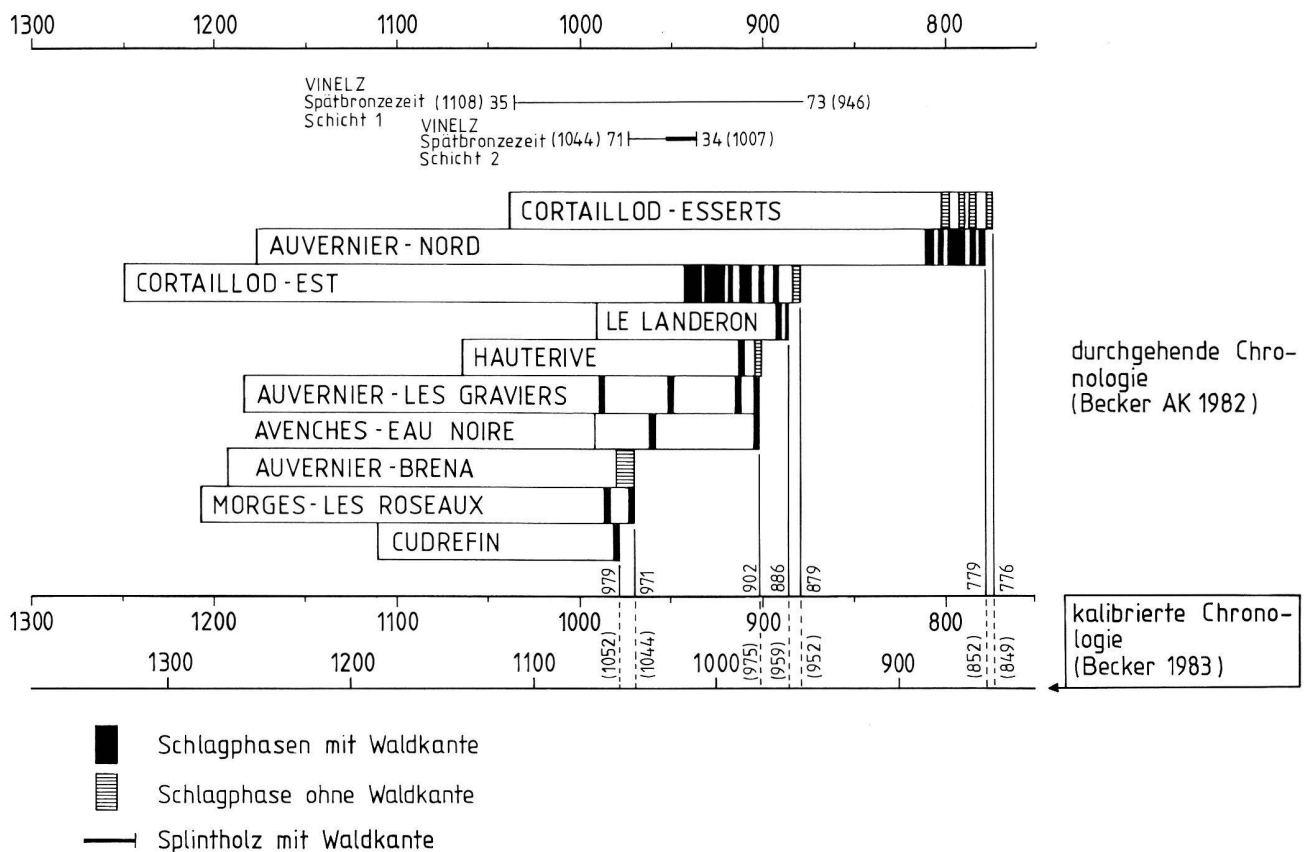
1300 1200 1100 1000 900 800

VINELZ
Spätbronzezeit (1108) 35 — 73 (946)
Schicht 1

VINELZ
Spätbronzezeit (1044) 71 — 34 (1007)
Schicht 2

CORTAILLOD - ESSERTS
AUVERNIER - NORD
CORTAILLOD - EST
LE LANDERON
HAUTERIVE
AUVERNIER - LES GRAVIERS
AVENCHES - EAU NOIRE
AUVERNIER - BRENA
MORGES - LES ROSEAUX
CUDREFIN

durchgehende Chronologie (Becker AK 1982)

979 971 902 886 879 779 776

1300 1200 1100 1000 900 800

kalibrierte Chronologie (Becker 1983)

1300 1200 1100 (1052) (1044) 1000 (975) (959) (952) 900 (852) (849)

Schlagphasen mit Waldkante

Schlagphase ohne Waldkante

Splintholz mit Waldkante